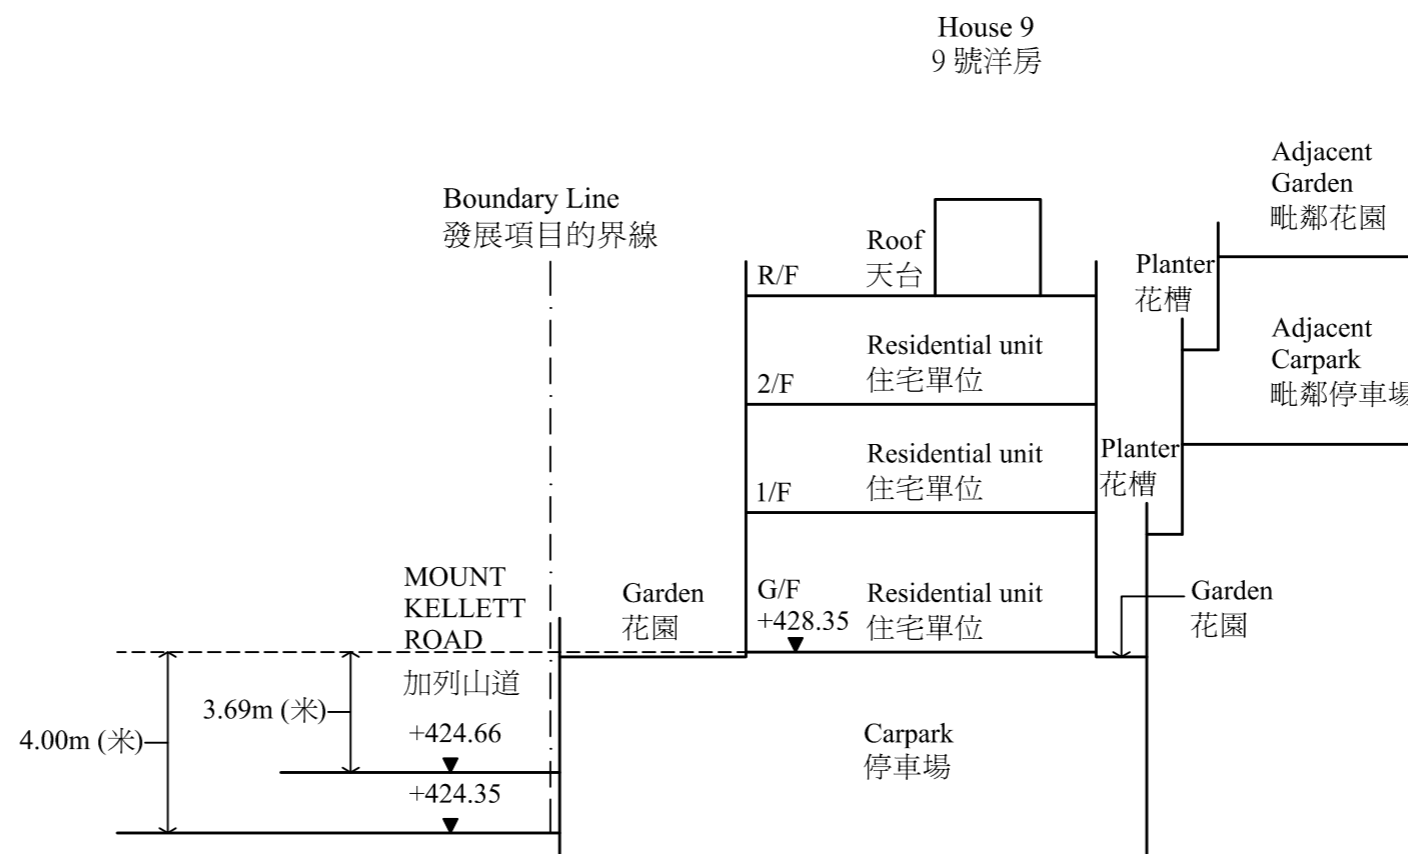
House 9
9 號洋房

Adjacent
Garden
毗鄰花園

Boundary Line
發展項目的界線

Roof
天台

R/F

Planter
花槽

Adjacent
Carpark
毗鄰停車場

Residential unit
住宅單位

2/F

Residential unit
住宅單位

1/F

Planter
花槽

MOUNT
KELLETT
ROAD

加列山道

Garden
花園

G/F
+428.35

Residential unit
住宅單位

Garden
花園

3.69m (米)

4.00m (米)

+424.66

+424.35

Carpark
停車場